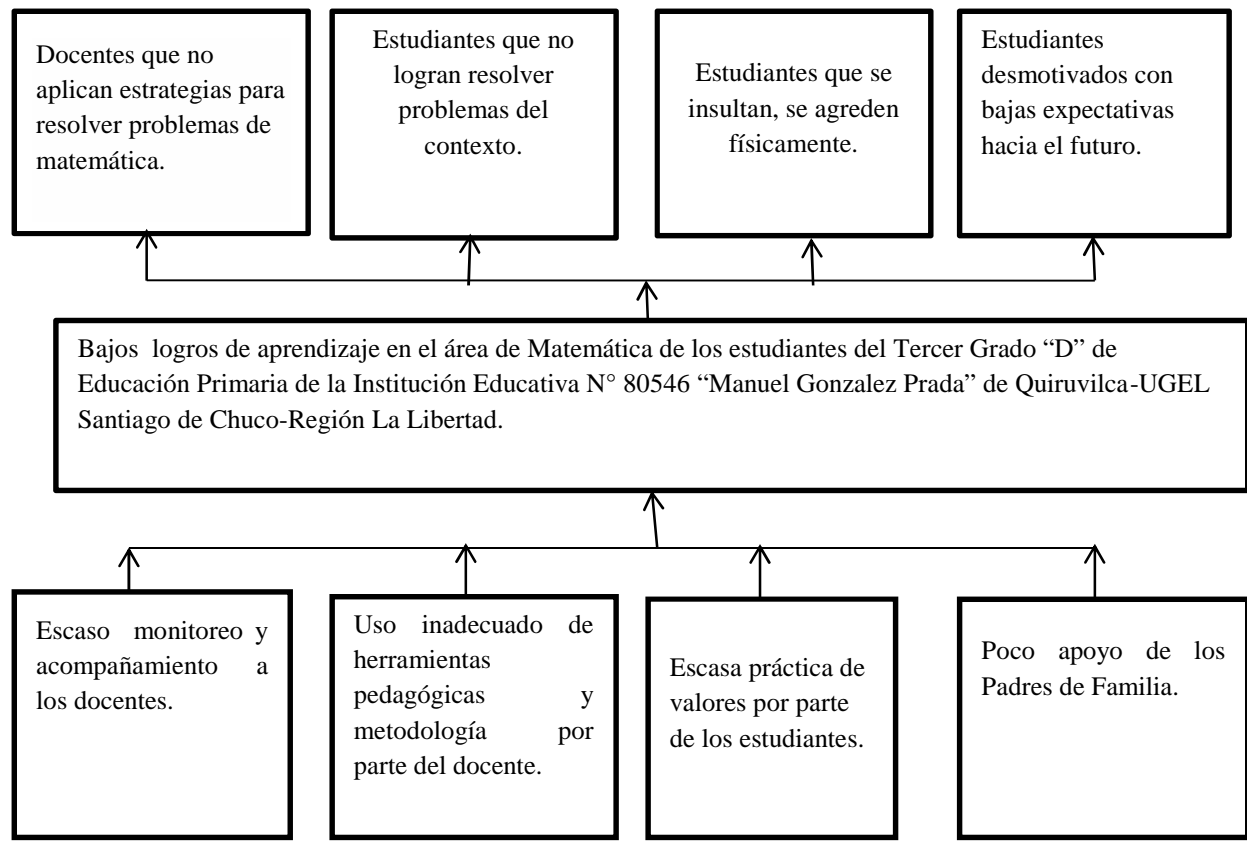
Docentes que no aplican estrategias para resolver problemas de matemática.

Estudiantes que no logran resolver problemas del contexto.

Estudiantes que se insultan, se agreden físicamente.

Estudiantes desmotivados con bajas expectativas hacia el futuro.

Bajos logros de aprendizaje en el área de Matemática de los estudiantes del Tercer Grado “D” de Educación Primaria de la Institución Educativa N° 80546 “Manuel Gonzalez Prada” de Quiruvilca-UGEL Santiago de Chuco-Región La Libertad.

Escaso monitoreo y acompañamiento a los docentes.

Uso inadecuado de herramientas pedagógicas y metodología por parte del docente.

Escasa práctica de valores por parte de los estudiantes.

Poco apoyo de los Padres de Familia.